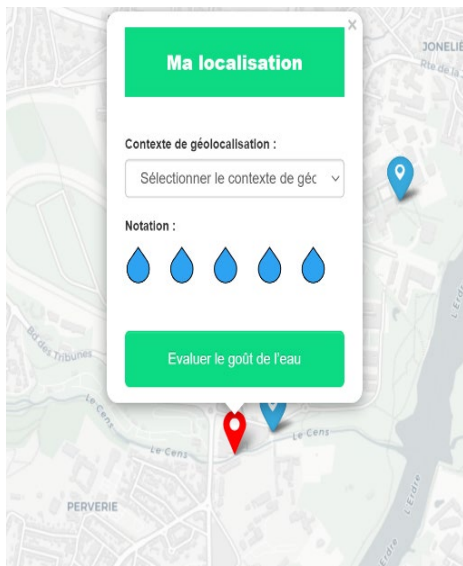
×

Ma localisation

Contexte de géolocalisation :

Sélectionner le contexte de géc

Notation :

Evaluer le goût de l'eau

JONELIÈ

Rte de la

Bd des Tribunes

Le Cens

Le Cens

Le Cens

PERVERIE

L'Erdre

L'Erdre